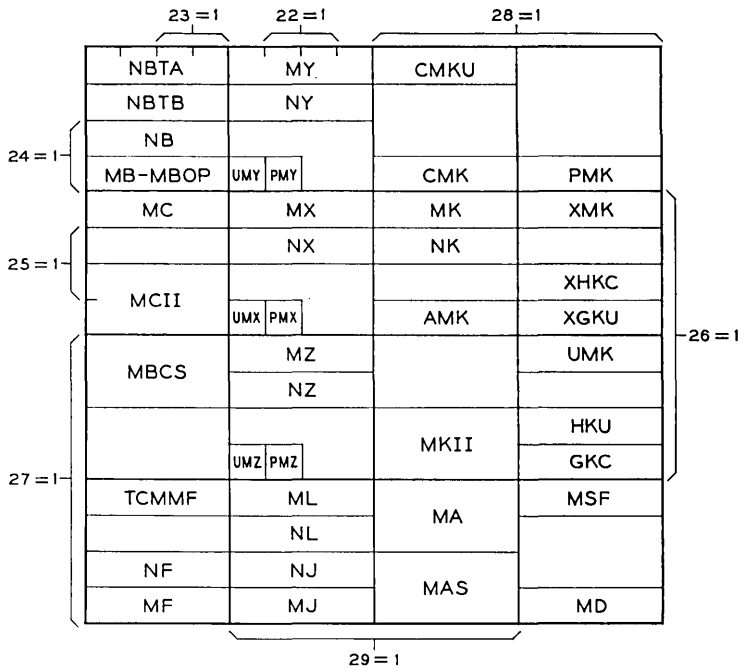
23 = 1
22 = 1
28 = 1

| NBTA | MY | CMKU | |
|---|---|---|---|
| NBTB | NY | | |
| NB | | | |
| MB-MBOP | UMY PMY | CMK | PMK |
| MC | MX | MK | XMK |
| | NX | NK | |
| MCII | | | XHKC |
| | UMX PMX | AMK | XGKU |
| MBCS | MZ | | UMK |
| | NZ | | |
| | | MKII | HKU |
| | UMZ PMZ | | GKC |
| TCMMF | ML | MA | MSF |
| | NL | | |
| NF | NJ | MAS | |
| MF | MJ | | MD |

24 = 1
25 = 1
26 = 1
27 = 1
29 = 1